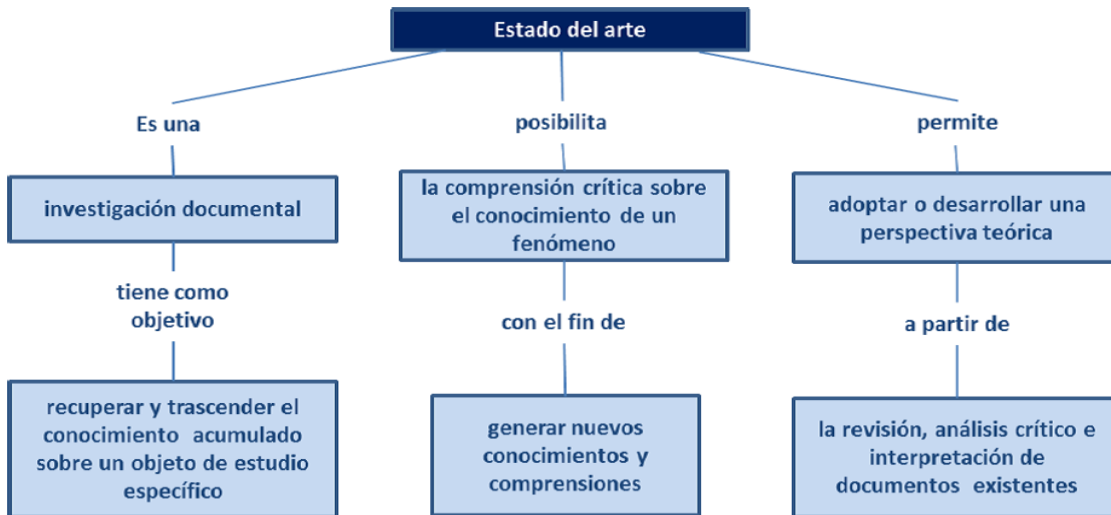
Estado del arte

Es una

investigación documental

tiene como objetivo

recuperar y trascender el conocimiento acumulado sobre un objeto de estudio específico

posibilita

la comprensión crítica sobre el conocimiento de un fenómeno

con el fin de

generar nuevos conocimientos y comprensiones

permite

adoptar o desarrollar una perspectiva teórica

a partir de

la revisión, análisis crítico e interpretación de documentos existentes